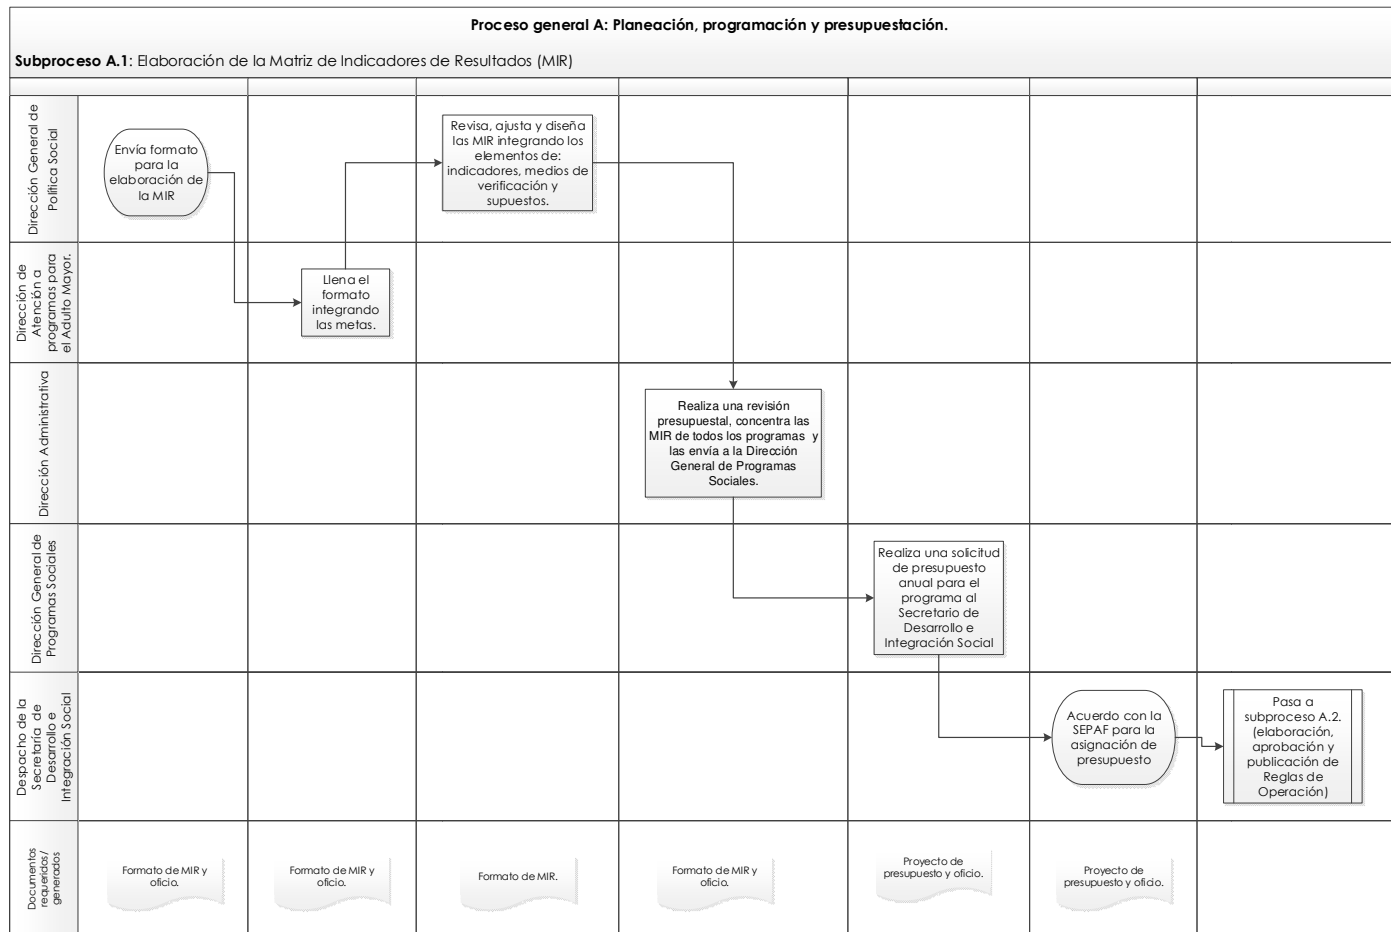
Proceso general A: Planeación, programación y presupuestación.

Subproceso A.1: Elaboración de la Matriz de Indicadores de Resultados (MIR)

Dirección General de Política Social

Envía formato para la elaboración de la MIR

Revisa, ajusta y diseña las MIR integrando los elementos de: indicadores, medios de verificación y supuestos.

Dirección de Atención a programas para el Adulto Mayor.

Llena el formato integrando las metas.

Dirección Administrativa

Realiza una revisión presupuestal, concentra las MIR de todos los programas y las envía a la Dirección General de Programas Sociales.

Dirección General de Programas Sociales

Realiza una solicitud de presupuesto anual para el programa al Secretario de Desarrollo e Integración Social

Despacho de la Secretaría de Desarrollo e Integración Social

Acuerdo con la SEPAF para la asignación de presupuesto

Pasa a subproceso A.2. (elaboración, aprobación y publicación de Reglas de Operación)

Documentos requeridos/ generados

Formato de MIR y oficio.

Formato de MIR y oficio.

Formato de MIR.

Formato de MIR y oficio.

Proyecto de presupuesto y oficio.

Proyecto de presupuesto y oficio.